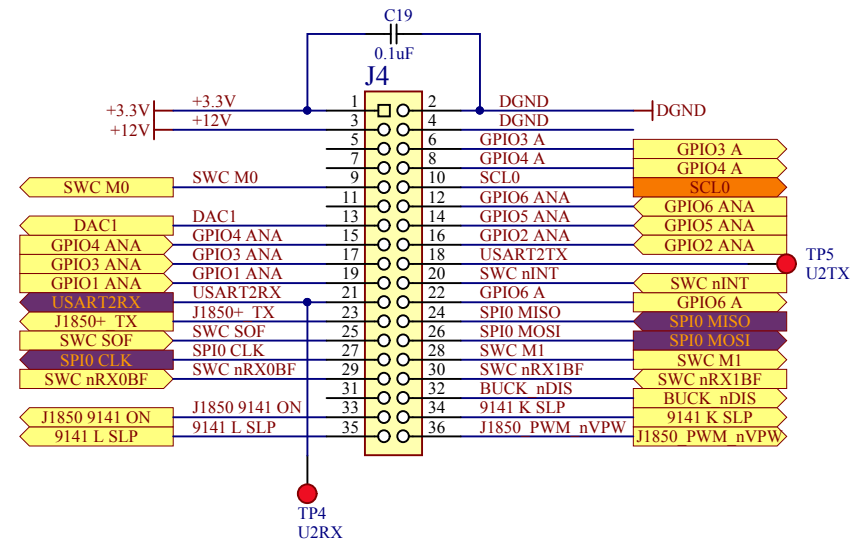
C19
0.1uF
J4

+3.3V
+12V
+3.3V
+12V

| | | | | | |
|---|---|---|---|---|---|
| +3.3V | 1 | 2 | DGND | | DGND |
| +12V | 3 | 4 | DGND | | |
| | 5 | 6 | GPIO3 A | GPIO3 A | |
| | 7 | 8 | GPIO4 A | GPIO4 A | |
| SWC M0 | 9 | 10 | SCL0 | SCL0 | |
| | 11 | 12 | GPIO6 ANA | GPIO6 ANA | |
| DAC1 | 13 | 14 | GPIO5 ANA | GPIO5 ANA | |
| GPIO4 ANA | 15 | 16 | GPIO2 ANA | GPIO2 ANA | |
| GPIO3 ANA | 17 | 18 | USART2TX | | |
| GPIO1 ANA | 19 | 20 | SWC nINT | SWC nINT | |
| USART2RX | 21 | 22 | GPIO6 A | GPIO6 A | |
| J1850+ TX | 23 | 24 | SPI0 MISO | SPI0 MISO | |
| SWC SOF | 25 | 26 | SPI0 MOSI | SPI0 MOSI | |
| SPI0 CLK | 27 | 28 | SWC M1 | SWC M1 | |
| SWC nRX0BF | 29 | 30 | SWC nRX1BF | SWC nRX1BF | |
| | 31 | 32 | BUCK nDIS | BUCK nDIS | |
| J1850 9141 ON | 33 | 34 | 9141 K SLP | 9141 K SLP | |
| 9141 L SLP | 35 | 36 | J1850_PWM_nVPW | J1850_PWM_nVPW | |

SWC M0
DAC1
GPIO4 ANA
GPIO3 ANA
GPIO1 ANA
USART2RX
J1850+ TX
SWC SOF
SPI0 CLK
SWC nRX0BF
J1850 9141 ON
9141 L SLP

TP5
U2TX
TP4
U2RX